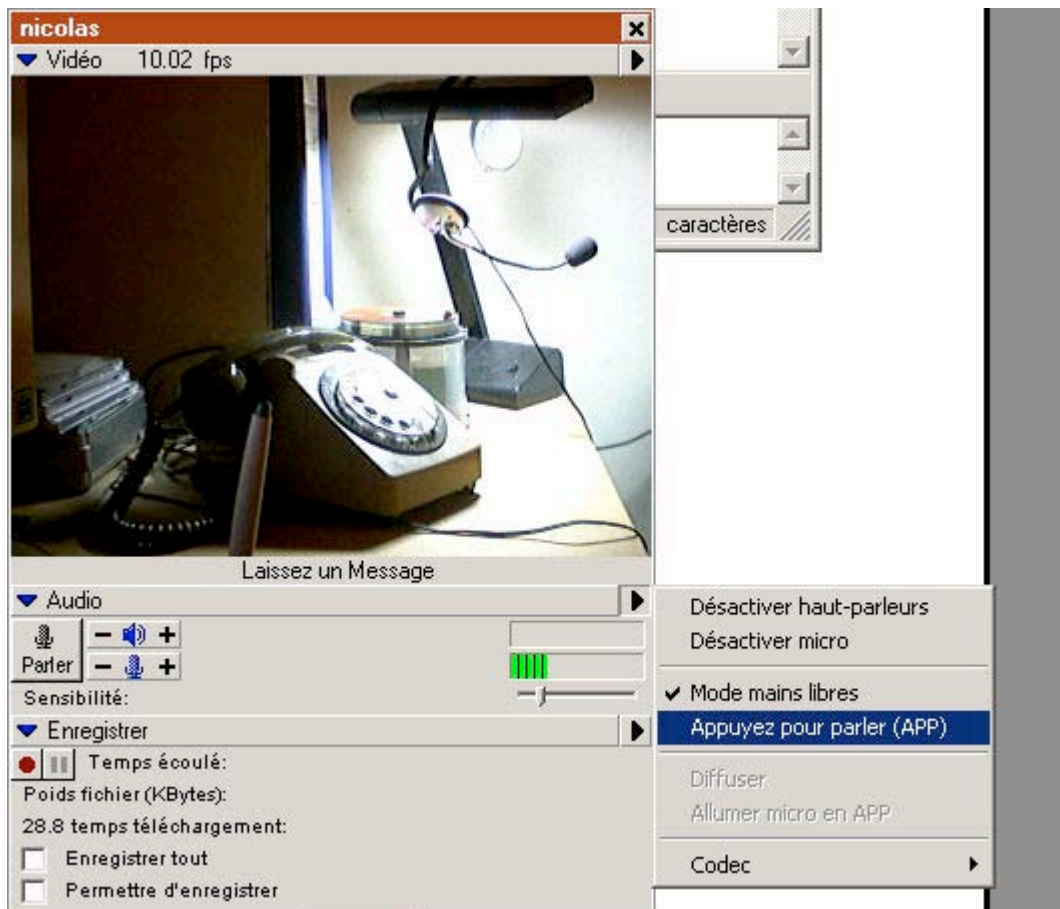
nicolas
Vidéo 10.02 fps

caractères

Laissez un Message

Audio
Parler
Sensibilité:

Enregistrer
Temps écoulé:
Poids fichier (KBytes):
28.8 temps téléchargement:
Enregistrer tout
Permettre d'enregistrer

Désactiver haut-parleurs
Désactiver micro
✔ Mode mains libres
Appuyez pour parler (APP)
Diffuser
Allumer micro en APP
Codec